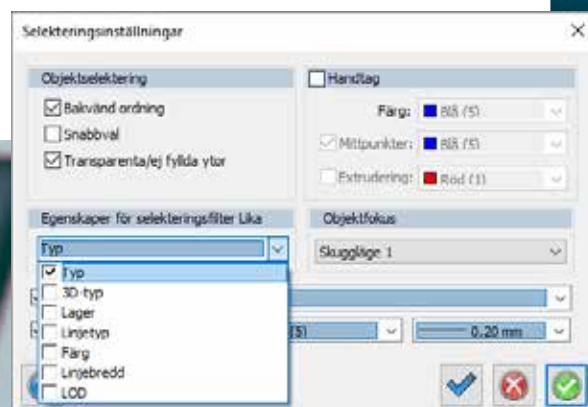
Selekteringsinställningar

×

Objektselektering

Bakvänd ordning

Snabbval

Transparenta/ej fyllda ytor

Handtag

Färg: Blå (5)

Mittpunkter: Blå (5)

Extrudering: Röd (1)

Egenskaper för selekteringsfilter Lika

Typ

Typ

3D-typ

Lager

Linjetyp

Färg

Linjebredd

LOD

Objektfokus

Skuggläge 1

(5)

0.20 mm